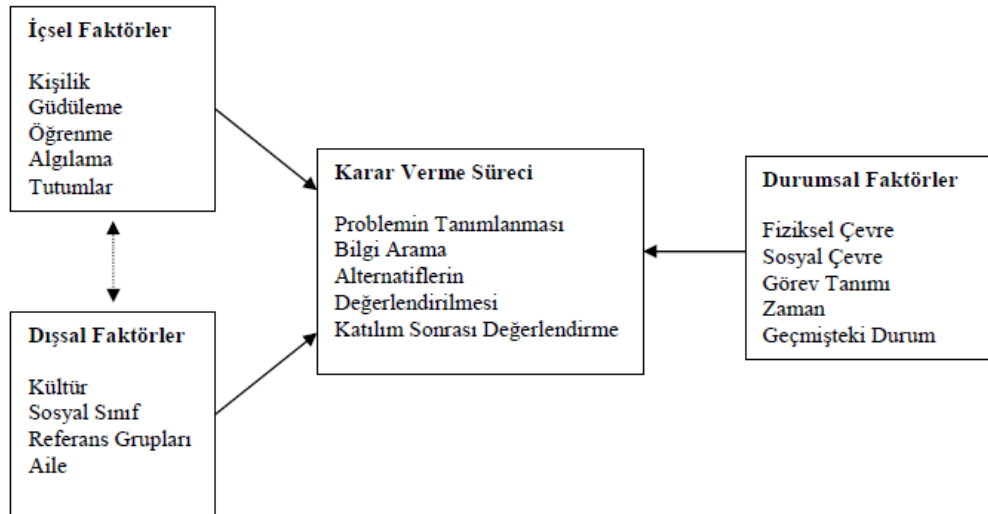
İçsel Faktörler

Kişilik
Güdüleme
Öğrenme
Algılama
Tutumlar

Dışsal Faktörler

Kültür
Sosyal Sınıf
Referans Grupları
Aile

Karar Verme Süreci

Problemin Tanımlanması
Bilgi Arama
Alternatiflerin
Değerlendirilmesi
Katılım Sonrası Değerlendirme

Durumsal Faktörler

Fiziksel Çevre
Sosyal Çevre
Görev Tanımı
Zaman
Geçmişteki Durum